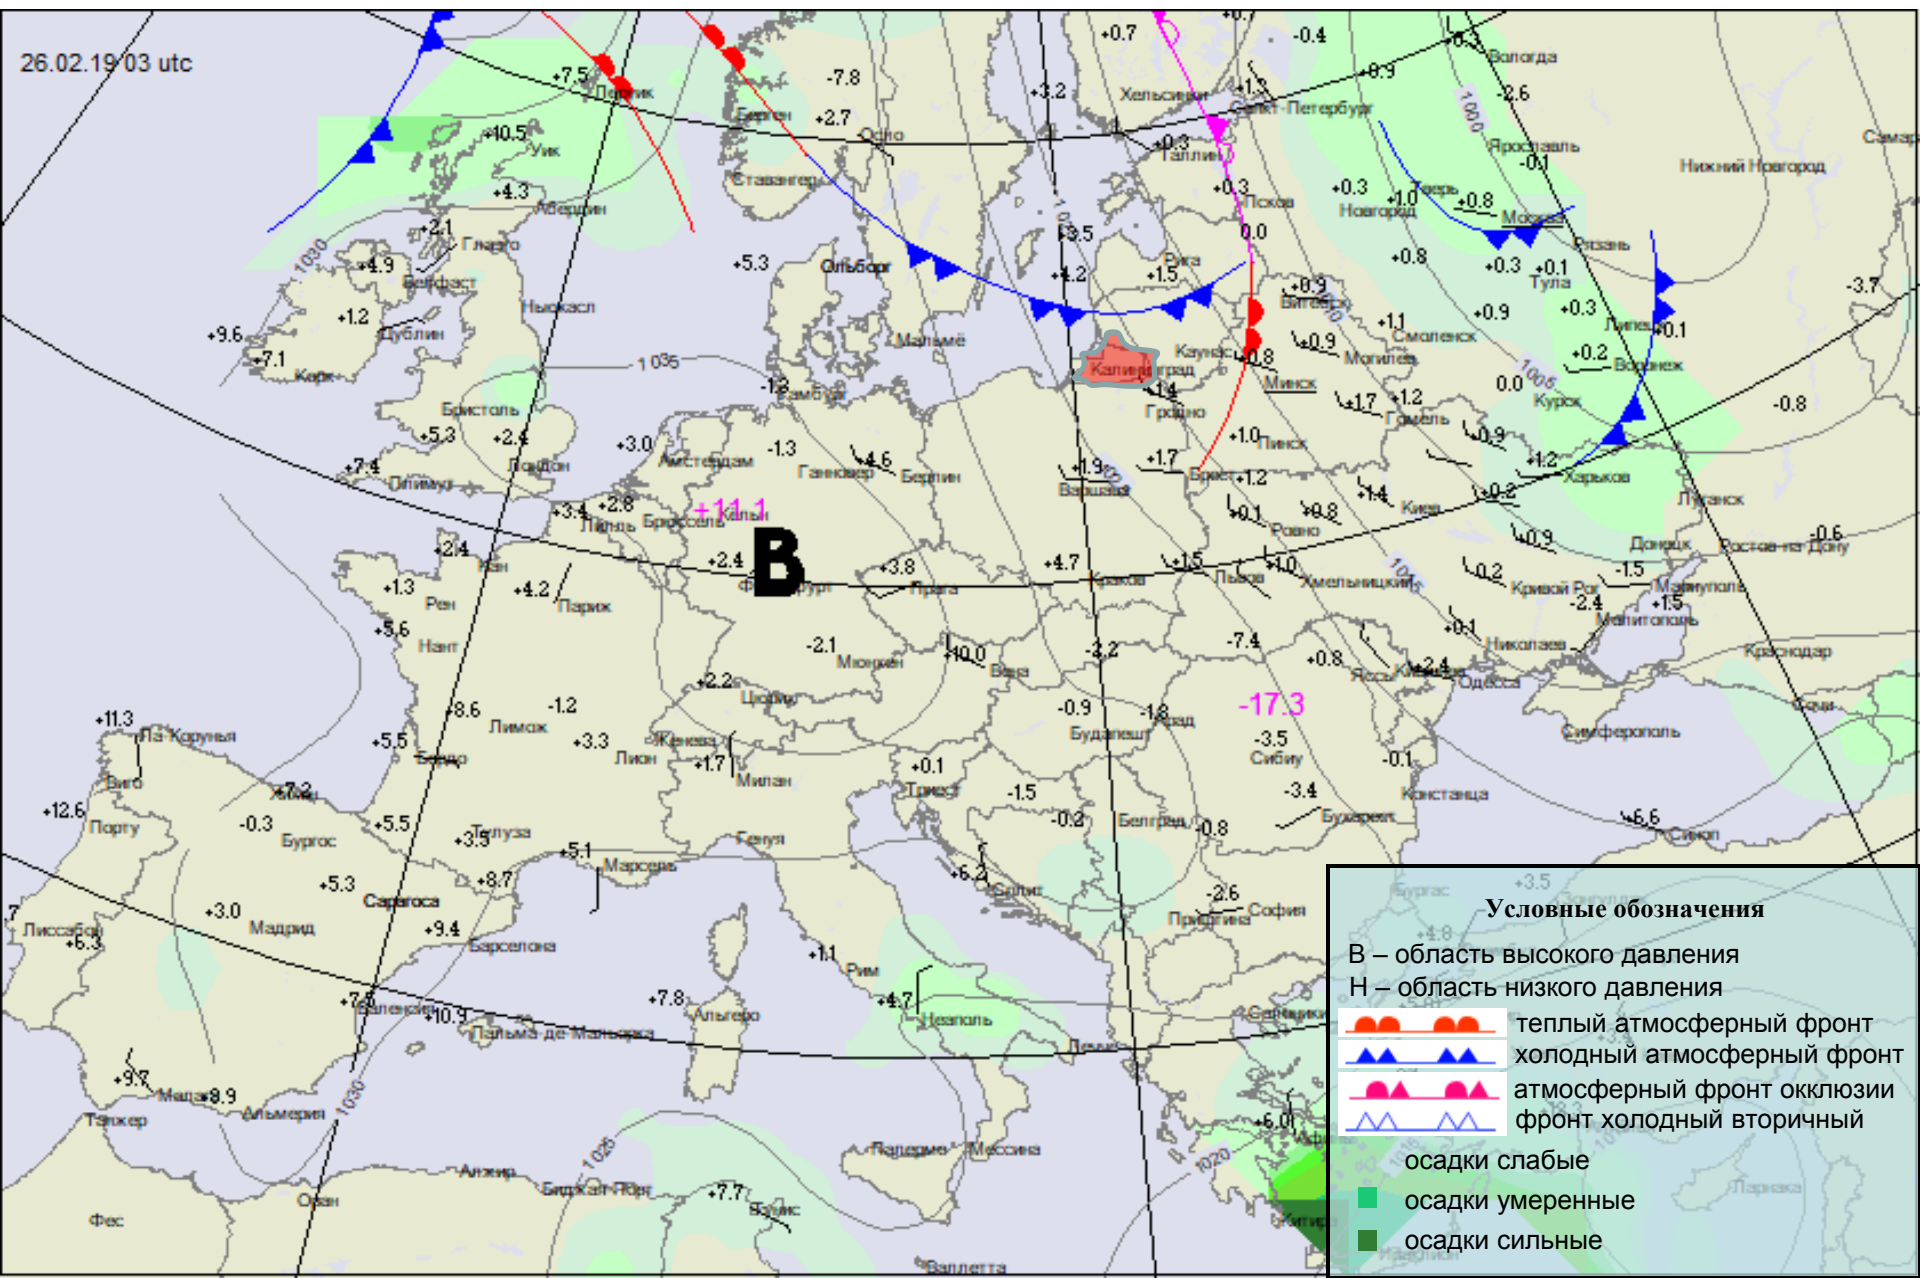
26.02.19 03 utc

B

+11.1

-17.3

Условные обозначения
В – область высокого давления
Н – область низкого давления
теплый атмосферный фронт
холодный атмосферный фронт
атмосферный фронт окклюзии
фронт холодный вторичный
осадки слабые
осадки умеренные
осадки сильные

+7.5 Лервик
-7.8
Берген +2.7 Осло
+0.7
-0.4
+0.3 Вологда
+0.9
-2.6
Хельсинки
Санкт-Петербург
-3.2
Таллин
+0.3
+10.5 Уик
+4.3 Абердин
Ставангер
+0.3 Псков
+0.3 Новгород
+1.0 Тверь
+0.8 Москва
Ярославль
-0.1
Нижний Новгород
Самара
+2.1 Глазго
+4.9 Белфаст
Ньюкасл
+5.3
Ольборг
+3.5
+4.2
Рига
+1.5
0.0
+0.9 Витебск
+0.8
+0.3
+0.1 Тула
Рязань
-3.7
+9.6
+1.2 Дублин
+7.1 Корк
1035
Мальмё
Калининград
Каунас
+0.8
+0.9 Могилев
+1.1 Смоленск
+0.9
+0.3 Липецк +0.1
+0.2 Воронеж
0.0 Курск
-0.8
Бристоль
+5.3
+2.4 Лондон
+7.4 Плимут
+3.0
-1.3 Гамбург
Амстердам
-1.3 Ганновер
4.6 Берлин
+1.4 Гродно
Минск
+1.7
+1.2 Гомель
+1.0 Пинск
+0.9
+1.2 Харьков
+1.9 Варшава
+1.7
Брест +1.2
+1.4
+0.2
Луганск
+3.4 Лилль
+2.8 Брюссель
Кельн
+0.1 Ровно
+0.8
Киев
+0.9
Донецк
-0.6 Ростов-на-Дону
+2.4
+2.4 Франкфурт
+3.8 Прага
+4.7 Краков
+1.5 Львов
+1.0 Хмельницкий
+0.2 Кривой Рог
-1.5 Мариуполь
-2.4
+1.5 Мелитополь
+1.3 Рен
+4.2 Париж
+5.6 Нант
-2.1 Мюнхен
10.0 Вена
-3.2
-7.4
+0.8
+0.1 Николаев
+2.4 Кишинев
Одесса
Краснодар
+2.2 Цюрих
+8.6
-1.2 Лимож
-0.9 Будапешт
-1.8 Арад
-3.5 Сибиу
Симферополь
Сочи
+11.3 Ла-Корунья
+5.5 Бордо
+3.3 Лион
Женева
+1.7 Милан
+0.1 Триест
-1.5
-0.1
Констанца
+7.2 Хихон
-3.4 Бухарест
6.6 Синоп
+12.6 Порту
-0.3 Бургос
+5.5
+3.5 Тулуза
+5.1 Марсель
Генуя
-0.2 Белград
-0.8
+5.3 Сарагоса
+8.7
+6.2 Сплит
-2.6
Приштина
София
+3.0 Мадрид
+9.4 Барселона
Лиссабон +6.3
+1.1 Рим
+7.8 Альгеро
+4.7 Неаполь
+7.5 Валенсия
+10.9 Пальма-де-Мальорка
Салоники
+9.7
Малага 8.9
Альмерия
Танжер
1030
+6.0
Палермо
Мессина
Алжир
Бизерта-Тунис
+7.7
Сфакс
Оран
Фес
Валлетта
1025
1020
Ларнака